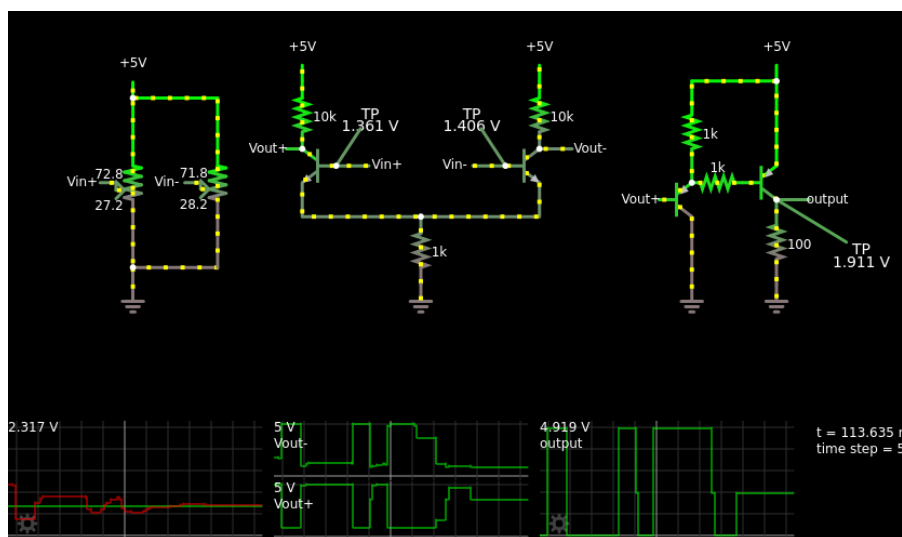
+5V

Vin+ 72.8 27.2

Vin- 71.8 28.2

+5V

10k

TP 1.361 V

Vout+

Vin+

TP 1.406 V

+5V

10k

Vin-

Vout-

1k

+5V

1k

1k

Vout+

output

100

TP 1.911 V

2.317 V

5 V Vout-

5 V Vout+

4.919 V output

t = 113.635 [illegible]
time step = 5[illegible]